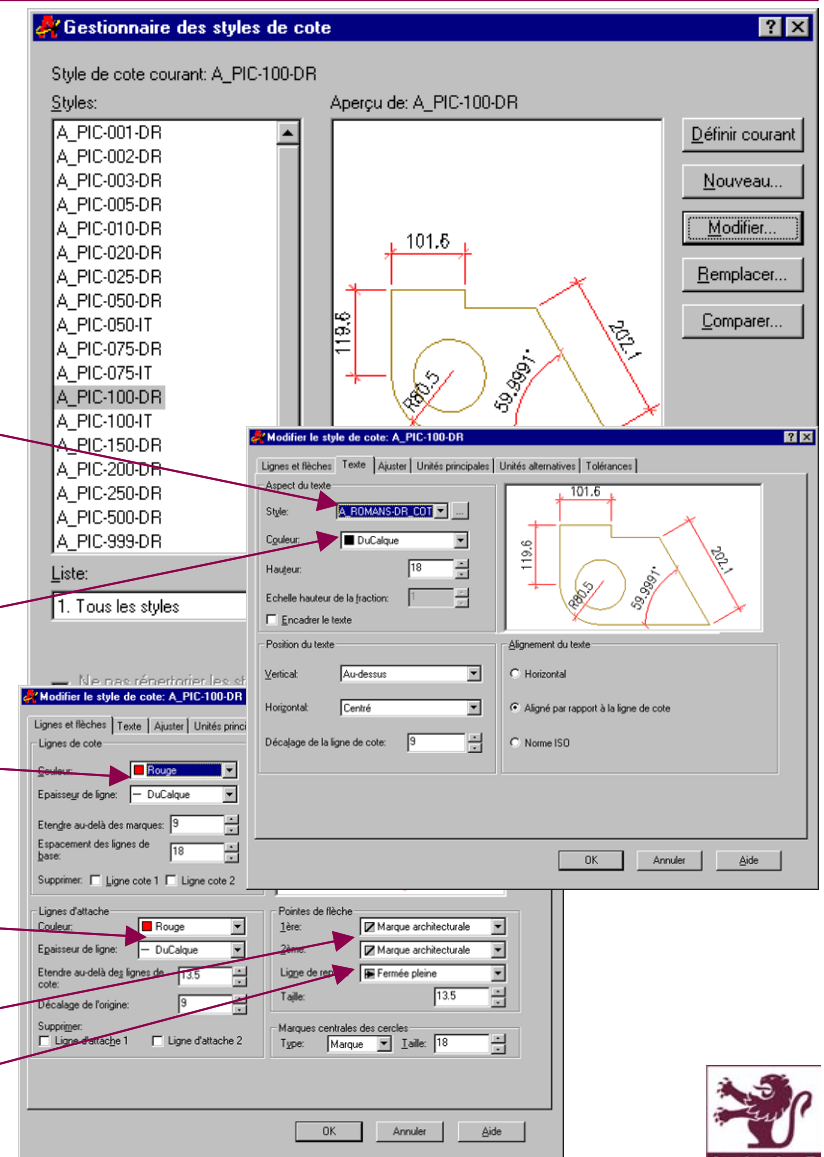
Gestionnaire des styles de cote

Style de cote courant: A_PIC-100-DR

Styles:

A_PIC-001-DR
A_PIC-002-DR
A_PIC-003-DR
A_PIC-005-DR
A_PIC-010-DR
A_PIC-020-DR
A_PIC-025-DR
A_PIC-050-DR
A_PIC-050-IT
A_PIC-075-DR
A_PIC-075-IT
A_PIC-100-DR
A_PIC-100-IT
A_PIC-150-DR
A_PIC-200-DR
A_PIC-250-DR
A_PIC-500-DR
A_PIC-999-DR

Aperçu de: A_PIC-100-DR

101.6
119.6
202.1
59.9991°
R80.5

Définir courant
Nouveau...
Modifier...
Remplacer...
Comparer...

Liste:
1. Tous les styles

Ne pas répertorier les st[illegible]

Modifier le style de cote: A_PIC-100-DR

Lignes et flèches | Texte | Ajuster | Unités principales | Unités alternatives | Tolérances

Aspect du texte
Style: A_ROMANS-DR_COT
Couleur: DuCalque
Hauteur: 18
Echelle hauteur de la fraction: 1
Encadrer le texte

101.6
119.6
202.1
59.9991°
R80.5

Position du texte
Vertical: Au-dessus
Horizontal: Centré
Décalage de la ligne de cote: 9

Alignement du texte
Horizontal
Aligné par rapport à la ligne de cote
Norme ISO

OK
Annuler
Aide

Modifier le style de cote: A_PIC-100-DR

Lignes et flèches | Texte | Ajuster | Unités princi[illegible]

Lignes de cote
Couleur: Rouge
Epaisseur de ligne: DuCalque
Etendre au-delà des marques: 9
Espacement des lignes de base: 18
Supprimer: Ligne cote 1 Ligne cote 2

Lignes d'attache
Couleur: Rouge
Epaisseur de ligne: DuCalque
Etendre au-delà des lignes de cote: 13.5
Décalage de l'origine: 9
Supprimer:
Ligne d'attache 1 Ligne d'attache 2

Pointes de flèche
1ère: Marque architecturale
2ème: Marque architecturale
Ligne de rep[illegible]: Fermée pleine
Taille: 13.5

Marques centrales des cercles
Type: Marque Taille: 18

OK
Annuler
Aide